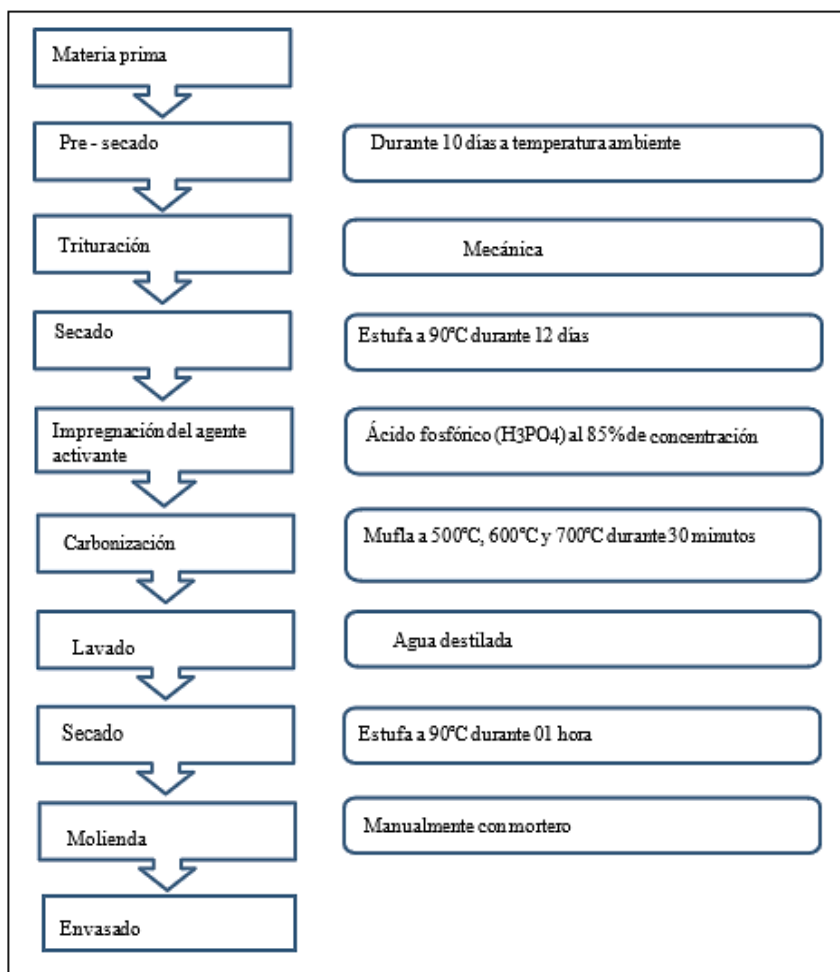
Materia prima

Pre - secado

Durante 10 días a temperatura ambiente

Trituración

Mecánica

Secado

Estufa a 90°C durante 12 días

Impregnación del agente activante

Ácido fosfórico (H3PO4) al 85% de concentración

Carbonización

Mufla a 500°C, 600°C y 700°C durante 30 minutos

Lavado

Agua destilada

Secado

Estufa a 90°C durante 01 hora

Molienda

Manualmente con mortero

Envasado